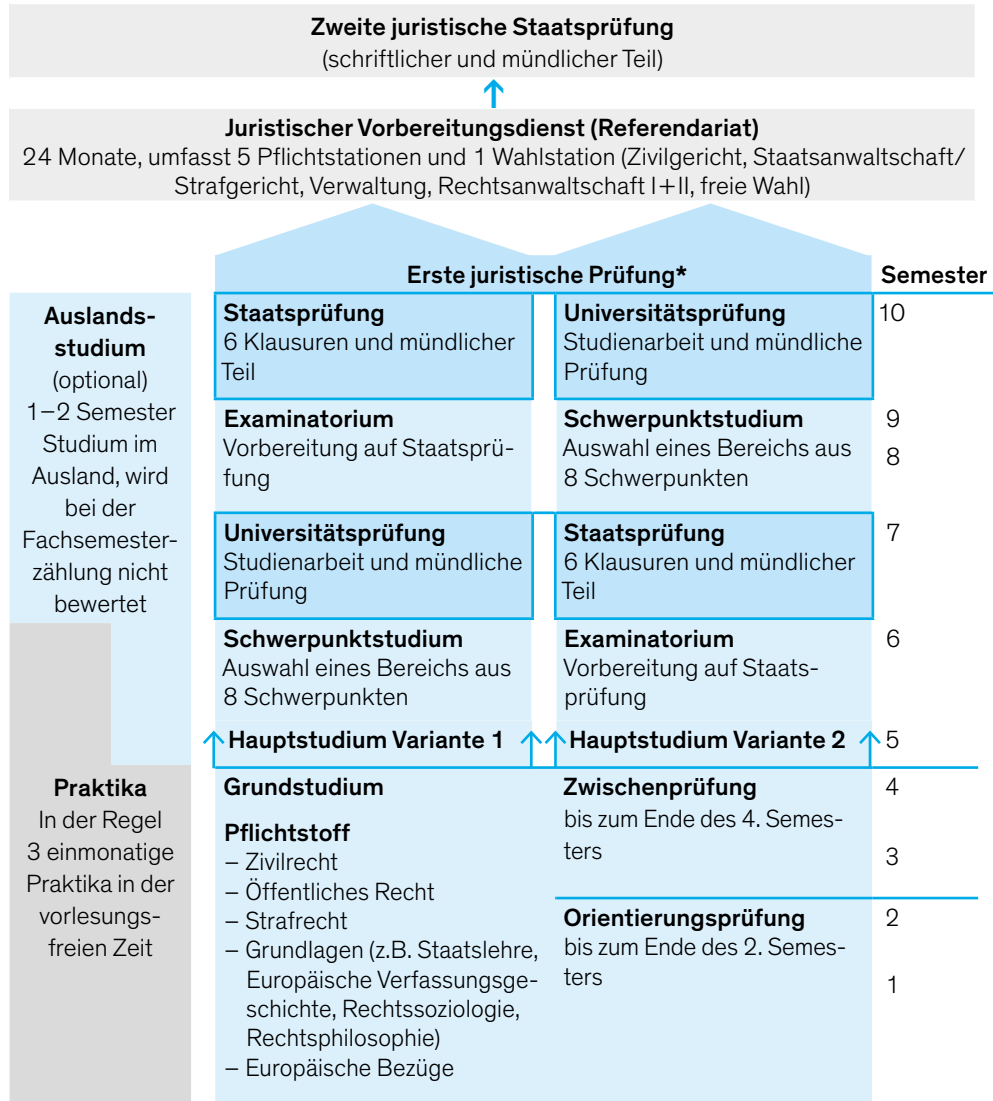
Zweite juristische Staatsprüfung
(schriftlicher und mündlicher Teil)

Juristischer Vorbereitungsdienst (Referendariat)
24 Monate, umfasst 5 Pflichtstationen und 1 Wahlstation (Zivilgericht, Staatsanwaltschaft/ Strafgericht, Verwaltung, Rechtsanwaltschaft I+II, freie Wahl)

Erste juristische Prüfung*

Semester

Auslandsstudium
(optional)
1–2 Semester Studium im Ausland, wird bei der Fachsemesterzählung nicht bewertet

Praktika
In der Regel 3 einmonatige Praktika in der vorlesungsfreien Zeit

Staatsprüfung
6 Klausuren und mündlicher Teil

Examinatorium
Vorbereitung auf Staatsprüfung

Universitätsprüfung
Studienarbeit und mündliche Prüfung

Schwerpunktstudium
Auswahl eines Bereichs aus 8 Schwerpunkten

Hauptstudium Variante 1

Universitätsprüfung
Studienarbeit und mündliche Prüfung

Schwerpunktstudium
Auswahl eines Bereichs aus 8 Schwerpunkten

Staatsprüfung
6 Klausuren und mündlicher Teil

Examinatorium
Vorbereitung auf Staatsprüfung

Hauptstudium Variante 2

10
9
8
7
6
5

Grundstudium

Pflichtstoff
– Zivilrecht
– Öffentliches Recht
– Strafrecht
– Grundlagen (z.B. Staatslehre, Europäische Verfassungsgeschichte, Rechtssoziologie, Rechtsphilosophie)
– Europäische Bezüge

Zwischenprüfung
bis zum Ende des 4. Semesters

Orientierungsprüfung
bis zum Ende des 2. Semesters

4
3
2
1